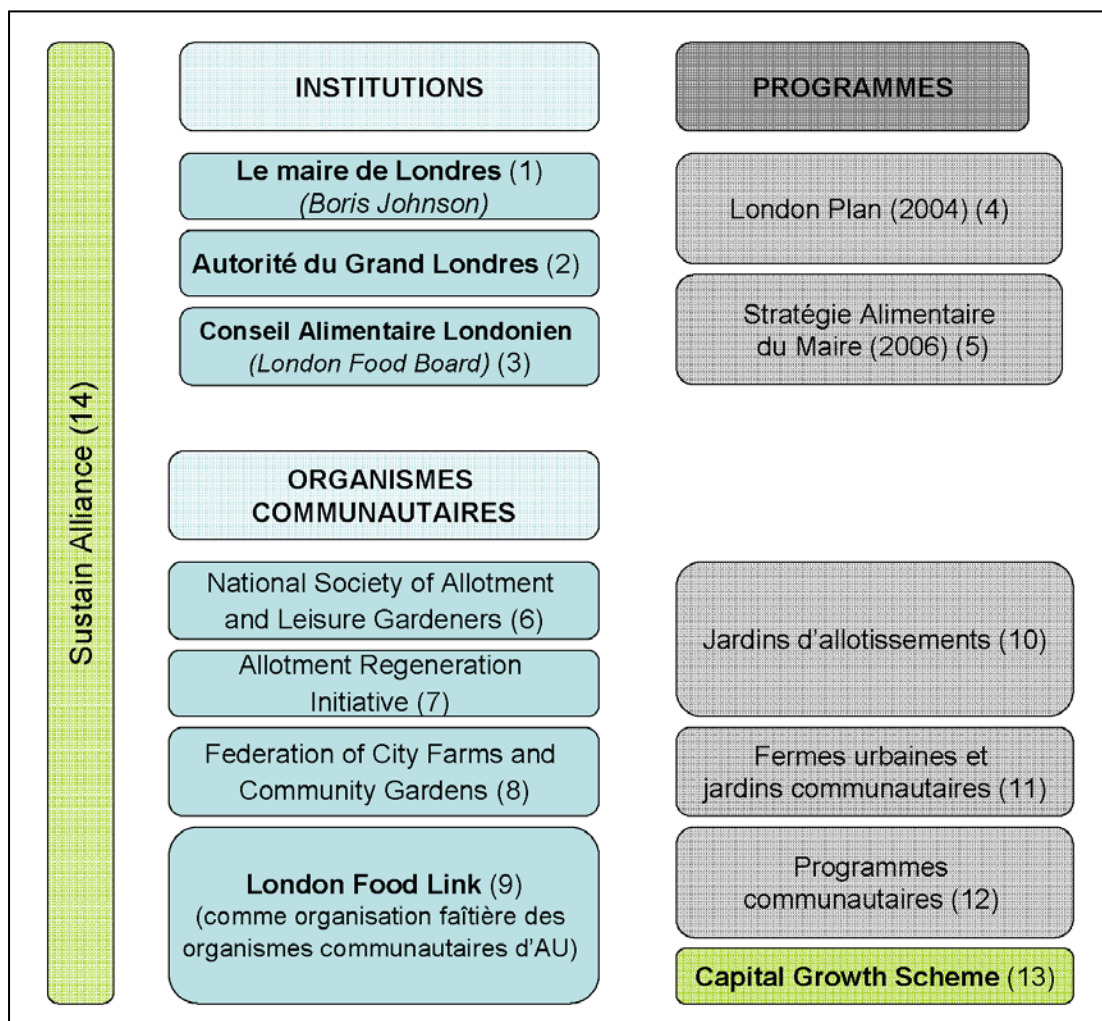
Sustain Alliance (14)

INSTITUTIONS

**Le maire de Londres** (1)
*(Boris Johnson)*

**Autorité du Grand Londres** (2)

**Conseil Alimentaire Londonien**
*(London Food Board)* (3)

ORGANISMES COMMUNAUTAIRES

National Society of Allotment and Leisure Gardeners (6)

Allotment Regeneration Initiative (7)

Federation of City Farms and Community Gardens (8)

**London Food Link** (9)
(comme organisation faîtière des organismes communautaires d'AU)

PROGRAMMES

London Plan (2004) (4)

Stratégie Alimentaire du Maire (2006) (5)

Jardins d'allotissements (10)

Fermes urbaines et jardins communautaires (11)

Programmes communautaires (12)

**Capital Growth Scheme** (13)